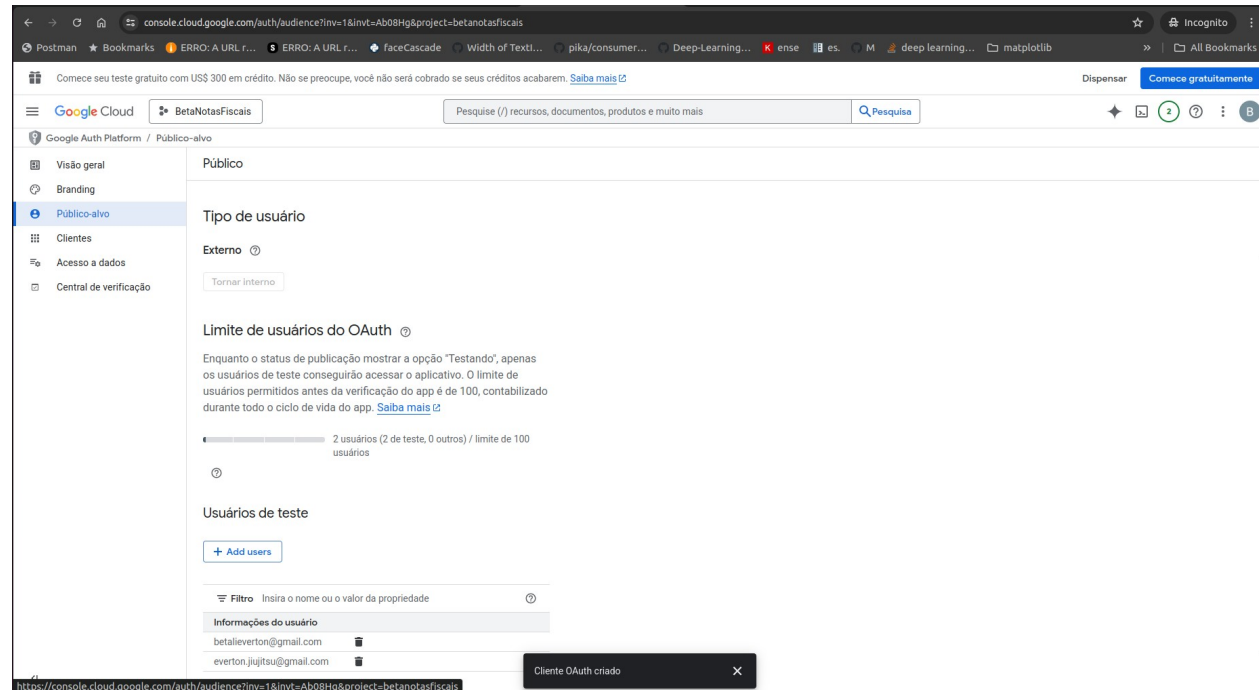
console.cloud.google.com/auth/audience?inv=1&invt=Ab08Hg&project=betanotasfiscais

Incognito

Postman ★ Bookmarks ERRO: A URL r... ERRO: A URL r... faceCascade Width of Texti... pika/consumer... Deep-Learning... ense es. M deep learning... matplotlib » All Bookmarks

Comece seu teste gratuito com US$ 300 em crédito. Não se preocupe, você não será cobrado se seus créditos acabarem. Saiba mais

Dispensar Comece gratuitamente

Google Cloud BetaNotasFiscais Pesquise (/) recursos, documentos, produtos e muito mais Pesquisa 2 B

Google Auth Platform / Público-alvo

Visão geral
Branding
Público-alvo
Clientes
Acesso a dados
Central de verificação

Público

Tipo de usuário

Externo

Tornar interno

Limite de usuários do OAuth

Enquanto o status de publicação mostrar a opção "Testando", apenas os usuários de teste conseguirão acessar o aplicativo. O limite de usuários permitidos antes da verificação do app é de 100, contabilizado durante todo o ciclo de vida do app. Saiba mais

2 usuários (2 de teste, 0 outros) / limite de 100 usuários

Usuários de teste

+ Add users

Filtro Insira o nome ou o valor da propriedade

| Informações do usuário |
|---|
| betalieverton@gmail.com |
| everton.jiujitsu@gmail.com |

Cliente OAuth criado ✕

https://console.cloud.google.com/auth/audience?inv=1&invt=Ab08Hg&project=betanotasfiscais